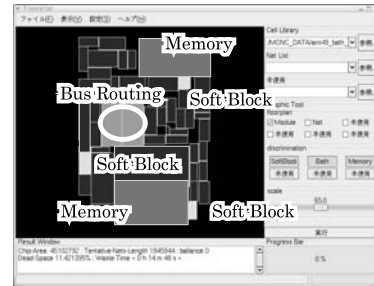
ファイル(F) 表示(V) 設定(S) ヘルプ(H)

Memory

Bus Routing

Soft Block

Soft Block

Memory

Soft Block

Cell Library
MCNC_DATA\ami49_bath
Net List

未使用

Logic Tool
floorplan
Module Net 未使用
未使用 未使用 未使用 未使用
discrimination
SoftBlock Bath Memory
scale
65.0

実行

Result Window
Chip Area: 45102792 : Tentative Nets Length 1945944 : ballence 0
Dead Space 11.421395% : Waste Time = 0 h 14 m 49 s =

Progress Bar
0 %